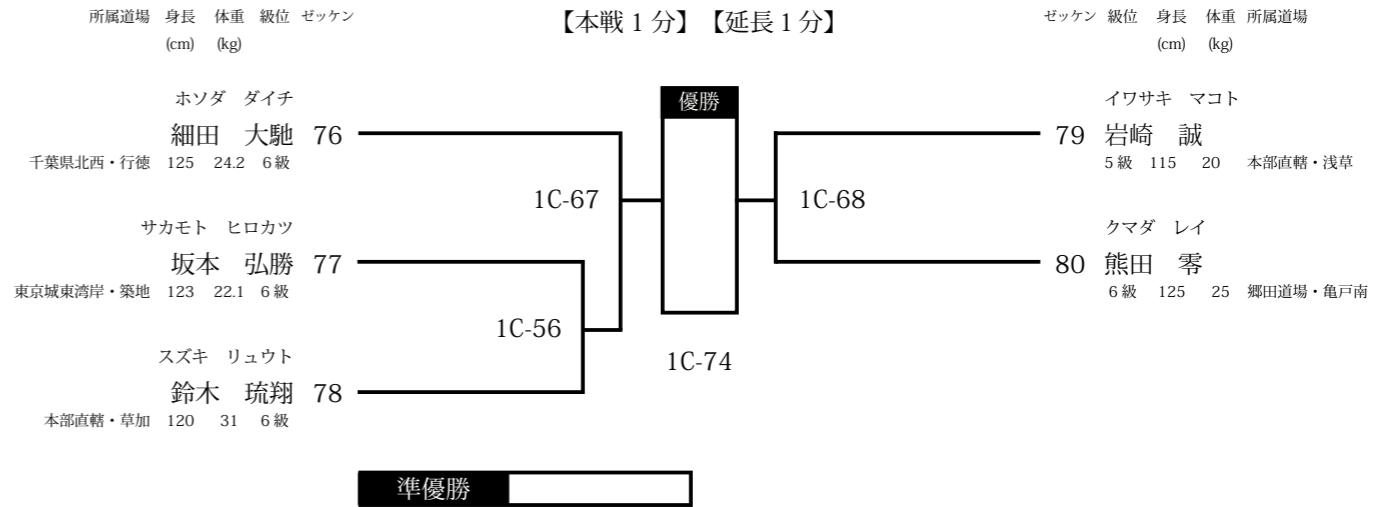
所属道場 身長 (cm) 体重 (kg) 級位 ゼッケン

【本戦１分】【延長１分】

ゼッケン 級位 身長 (cm) 体重 (kg) 所属道場

優勝

ホソダ ダイチ
細田 大馳 76
千葉県北西・行徳 125 24.2 6級

サカモト ヒロカツ
坂本 弘勝 77
東京城東湾岸・築地 123 22.1 6級

スズキ リュウト
鈴木 琉翔 78
本部直轄・草加 120 31 6級

1C-67

1C-56

1C-74

1C-68

イワサキ マコト
79 岩崎 誠
5級 115 20 本部直轄・浅草

クマダ レイ
80 熊田 零
6級 125 25 郷田道場・亀戸南

準優勝